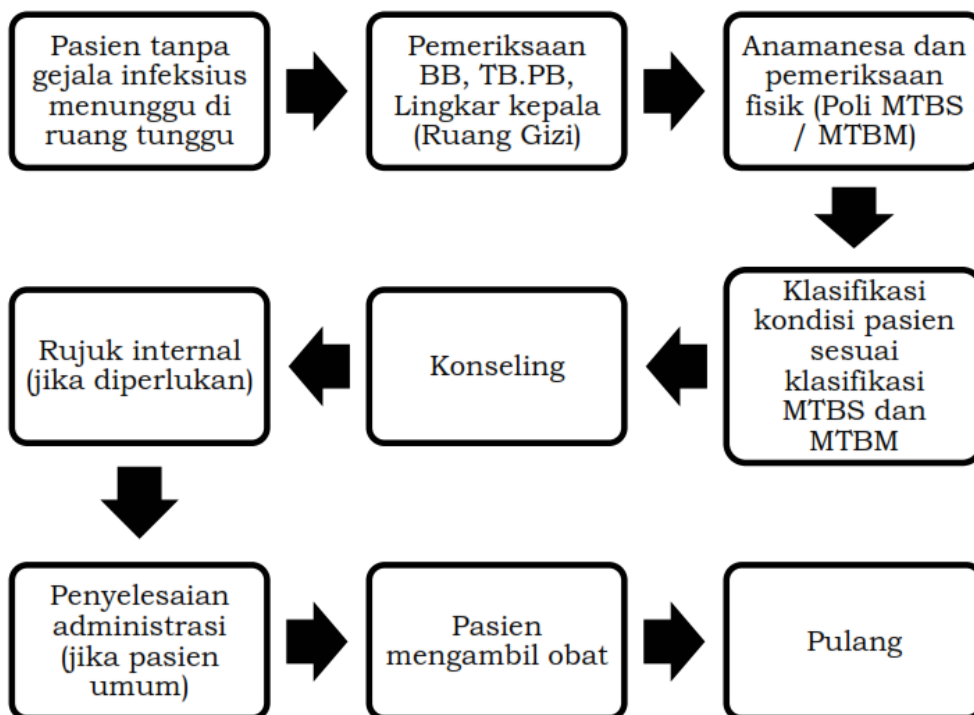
Pasien tanpa gejala infeksius menunggu di ruang tunggu

Pemeriksaan BB, TB.PB, Lingkar kepala (Ruang Gizi)

Anamanesa dan pemeriksaan fisik (Poli MTBS / MTBM)

Klasifikasi kondisi pasien sesuai klasifikasi MTBS dan MTBM

Konseling

Rujuk internal (jika diperlukan)

Penyelesaian administrasi (jika pasien umum)

Pasien mengambil obat

Pulang